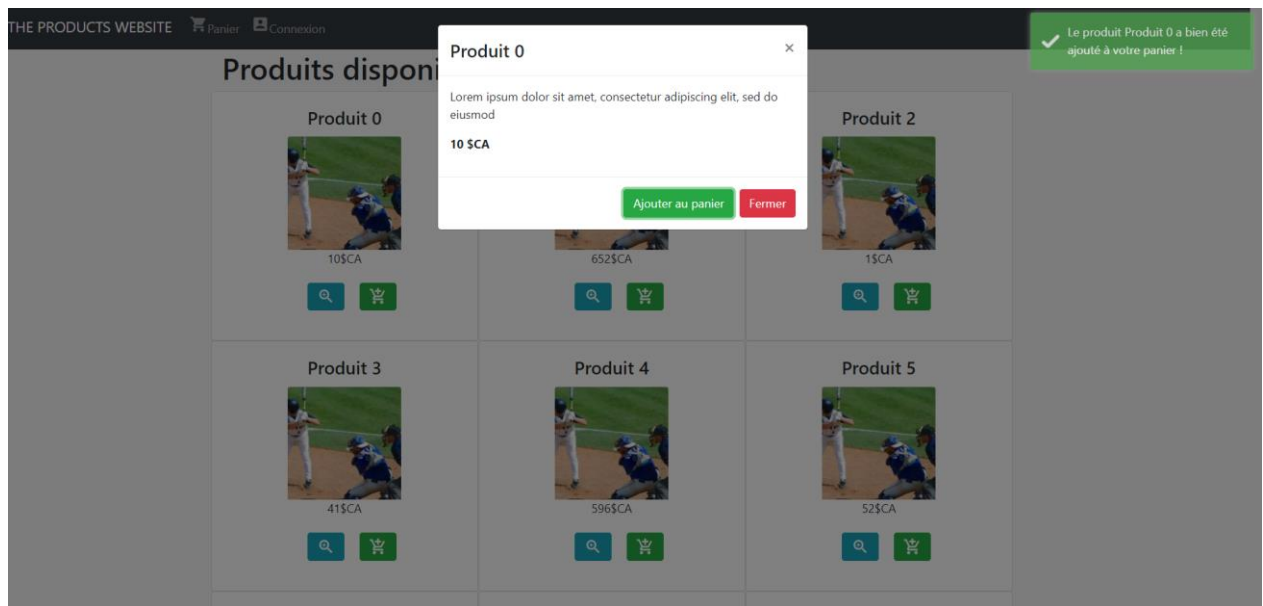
THE PRODUCTS WEBSITE Panier Connexion

Produits disponi

Produit 0

×

Lorem ipsum dolor sit amet, consectetur adipiscing elit, sed do eiusmod

10 $CA

Ajouter au panier Fermer

Le produit Produit 0 a bien été ajouté à votre panier !

Produit 0

10$CA

652$CA

Produit 2

1$CA

Produit 3

41$CA

Produit 4

596$CA

Produit 5

52$CA